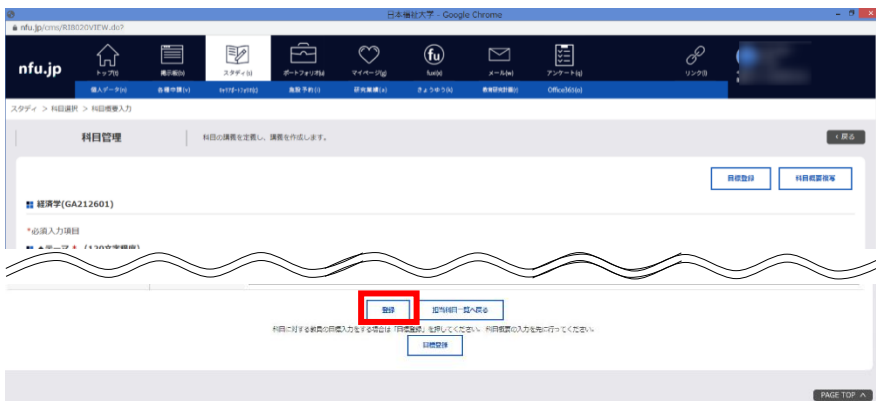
日本福祉大学 - Google Chrome

nfu.jp/cms/RI8020VIEW.do?

nfu.jp

トップ(t)

掲示板(b)

スタディ(s)

ポートフォリオ(p)

マイページ(g)

fu(k)

メール(m)

アンケート(e)

リンク(l)

個人データ(n)

各種申請(v)

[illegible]

施設予約(i)

研究業績(a)

きょうゆう(s)

教育研究計画(r)

Office365(o)

スタディ > 科目選択 > 科目概要入力

科目管理

科目の講義を定義し、講義を作成します。

< 戻る

目標登録

科目概要複写

経済学(GA212601)

*必須入力項目

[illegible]

登録

担当科目一覧へ戻る

科目に対する教員の目標入力をする場合は「目標登録」を押してください。科目概要の入力を先に行ってください。

目標登録

PAGE TOP ^